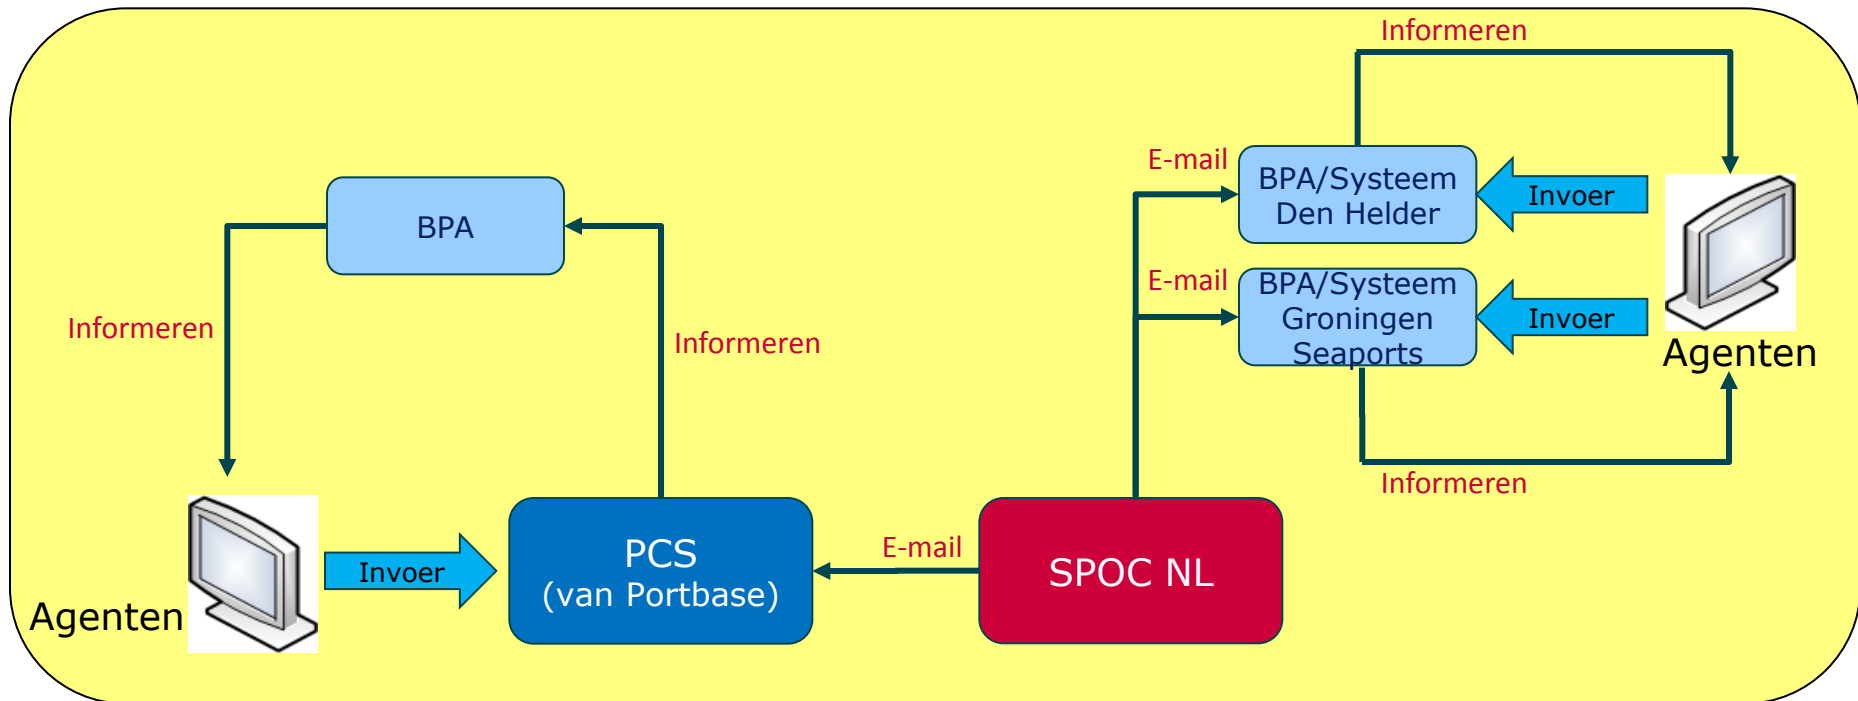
Informeren

E-mail

BPA/Systeem Den Helder

Invoer

E-mail

BPA/Systeem Groningen Seaports

Invoer

Agenten

Informeren

BPA

Informeren

Informeren

Agenten

Invoer

PCS (van Portbase)

E-mail

SPOC NL